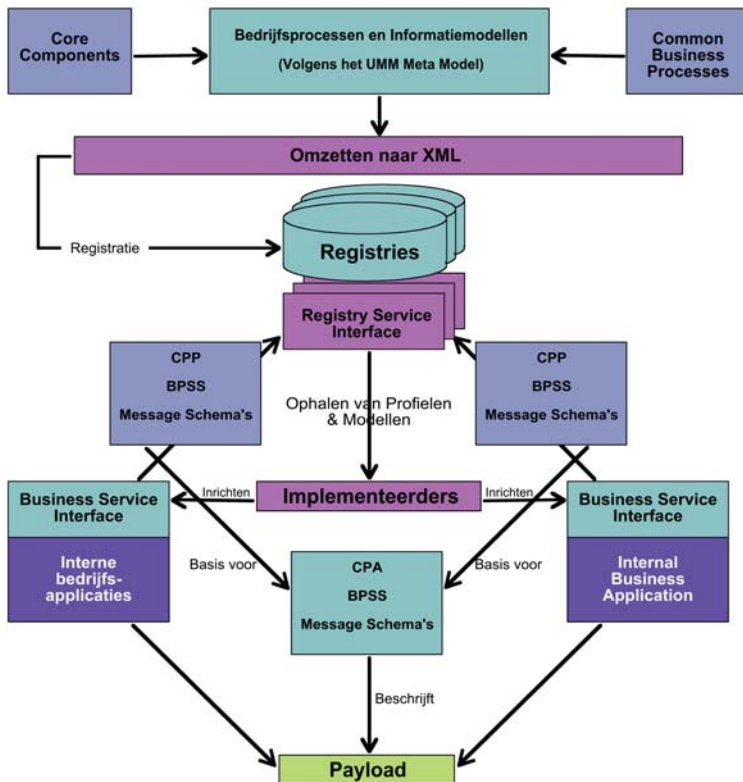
Core Components

Bedrijfsprocessen en Informatiemodellen

(Volgens het UMM Meta Model)

Common Business Processes

Omzetten naar XML

Registratie

Registries

Registry Service Interface

CPP

BPSS

Message Schema's

Ophalen van Profielen & Modellen

CPP

BPSS

Message Schema's

Business Service Interface

Inrichten

Implementeerders

Inrichten

Business Service Interface

Interne bedrijfsapplicaties

Basis voor

CPA

BPSS

Message Schema's

Basis voor

Internal Business Application

Beschrijft

Payload